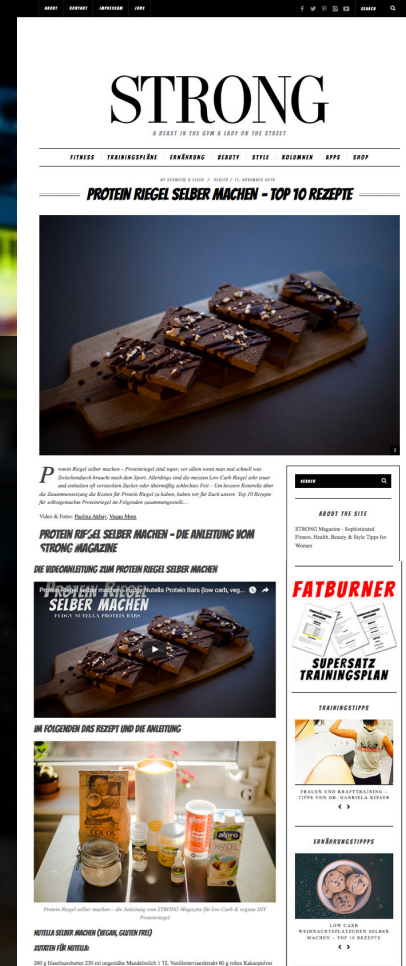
ABOUT KONTAKT IMPRESSUM JOBS

SEARCH

STRONG

A BEAST IN THE GYM & LADY ON THE STREET

FITNESS TRAININGSPLÄNE ERNÄHRUNG BEAUTY STYLE KOLUMNEN APPS SHOP

BY SCHMECHE & FISCH / REZEPT / 11. NOVEMBER 2015

PROTEIN RIEGEL SELBER MACHEN - TOP 10 REZEPTE

Protein Riegel selber machen – Proteinriegel sind super, vor allem wenn man mal schnell was Zwischendurch braucht nach dem Sport. Allerdings sind die meisten Low Carb Riegel sehr teuer und enthalten oft versteckten Zucker oder übermäßig schlechtes Fett – Um bessere Kontrolle über die Zusammensetzung die Kosten für Protein Riegel zu haben, haben wir für Euch unsere Top 10 Rezepte für selbstgemachte Proteinriegel im Folgenden zusammengestellt…

Video & Fotos: Paulina Akbay, Vegan Mora

PROTEIN RIEGEL SELBER MACHEN - DIE ANLEITUNG VOM STRONG MAGAZINE

DIE VIDEOANLEITUNG ZUM PROTEIN RIEGEL SELBER MACHEN

Protein Riegel selber machen – Fudgy Nutella Protein Bars (low carb, veg...

PROTEIN RIEGEL SELBER MACHEN

FUDGY NUTELLA PROTEIN BARS

IM FOLGENDEN DAS REZEPT UND DIE ANLEITUNG

Protein Riegel selber machen – die Anleitung vom STRONG Magazine für low Carb & veganen DIY Proteinriegel

NUTELLA SELBER MACHEN (VEGAN, GLUTEN FREE)

ZUTATEN FÜR NUTELLA:

260 g Haselnussbutter 230 ml ungesüßte Mandelmilch 1 TL Vanilleextrakt 60 g rohes Kakaopulver

SEARCH

ABOUT THE SITE

STRONG Magazine - Sophisticated Fitness, Health, Beauty & Style Tipps for Women

FATBURNER

SUPERSATZ TRAININGSPLAN

TRAININGSTIPPS

FRAUEN UND KRAFTTRAINING - TIPPS VON DR. GABRIELA KIESER

ERNÄHRUNGSTIPPPS

LOW CARB WEIHNACHTSPLÄTZCHEN SELBER MACHEN - TOP 10 REZEPTE